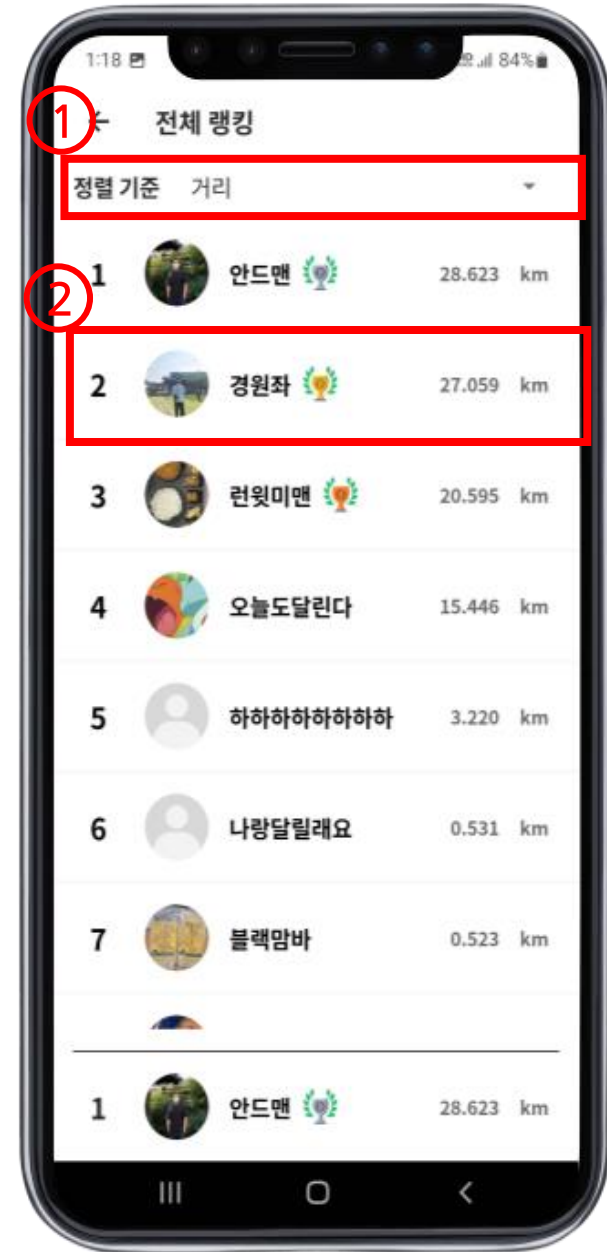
1:18 84%

①

← 전체 랭킹

정렬 기준 거리

②

| | | |
|---|---|---|
| 1 | 안드맨 | 28.623 km |
| 2 | 경원좌 | 27.059 km |
| 3 | 런윗미맨 | 20.595 km |
| 4 | 오늘도달린다 | 15.446 km |
| 5 | 하하하하하하하하 | 3.220 km |
| 6 | 나랑달릴래요 | 0.531 km |
| 7 | 블랙맘바 | 0.523 km |

| | | |
|---|---|---|
| 1 | 안드맨 | 28.623 km |